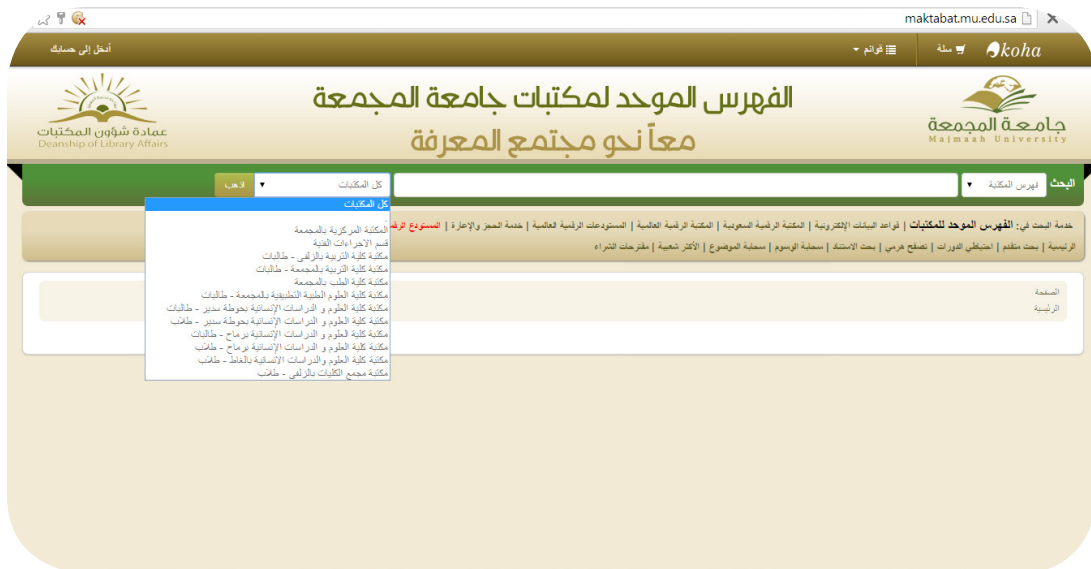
maktabat.mu.edu.sa

koha سلة قوائم

أدخل إلى حسابك

الفهرس الموحد لمكتبات جامعة المجمعة
معاً نحو مجتمع المعرفة

جامعة المجمعة
Majmaah University

عمادة شؤون المكتبات
Deanship of Library Affairs

البحث فهرس المكتبة كل المكتبات اذهب

كل المكتبات
المكتبة المركزية بالمجمعة
قسم الاجراءات الفنية
مكتبة كلية التربية بالزلفي - طالبات
مكتبة كلية التربية بالمجمعة - طالبات
مكتبة كلية الطب بالمجمعة
مكتبة كلية العلوم الطبية التطبيقية بالمجمعة - طالبات
مكتبة كلية العلوم و الدراسات الإنسانية بحوطة سدير - طالبات
مكتبة كلية العلوم و الدراسات الإنسانية بحوطة سدير - طلاب
مكتبة كلية العلوم و الدراسات الإنسانية برماح - طالبات
مكتبة كلية العلوم و الدراسات الإنسانية برماح - طلاب
مكتبة كلية العلوم والدراسات الإنسانية بالغاط - طلاب
مكتبة مجمع الكليات بالزلفي - طلاب

خدمة البحث في: الفهرس الموحد للمكتبات | قواعد البيانات الإلكترونية | المكتبة الرقمية السعودية | المكتبة الرقمية العالمية | المستودعات الرقمية العالمية | خدمة الحجز والإعارة | المستودع الرقمي

الرئيسية | بحث متقدم | احتياطي الدورات | تصفح هرمي | بحث الاستناد | سحابة الوسوم | سحابة الموضوع | الأكثر شعبية | مقترحات الشراء

الصفحة الرئيسية